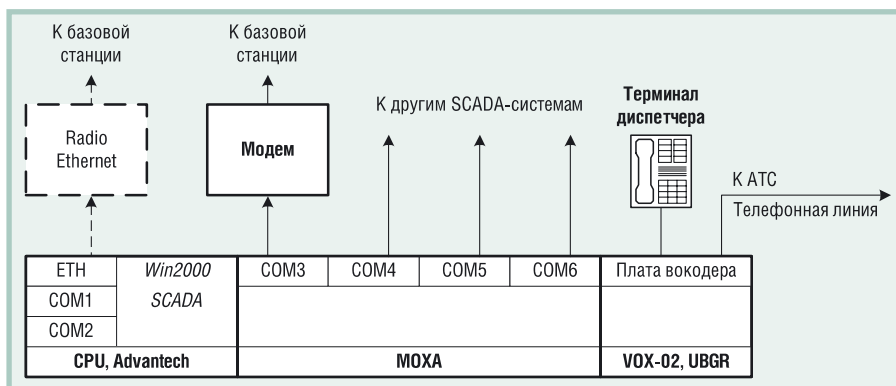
К базовой станции

К базовой станции

Radio Ethernet

Модем

К другим SCADA-системам

Терминал диспетчера

К АТС

Телефонная линия

| ETH | *Win2000* | COM3 | COM4 | COM5 | COM6 | Плата вокодера |
|---|---|---|---|---|---|---|
| COM1 | *SCADA* | | | | | |
| COM2 | | | | | | |
| **CPU, Advantech** | | **MOXA** | | | | **VOX-02, UBGR** |